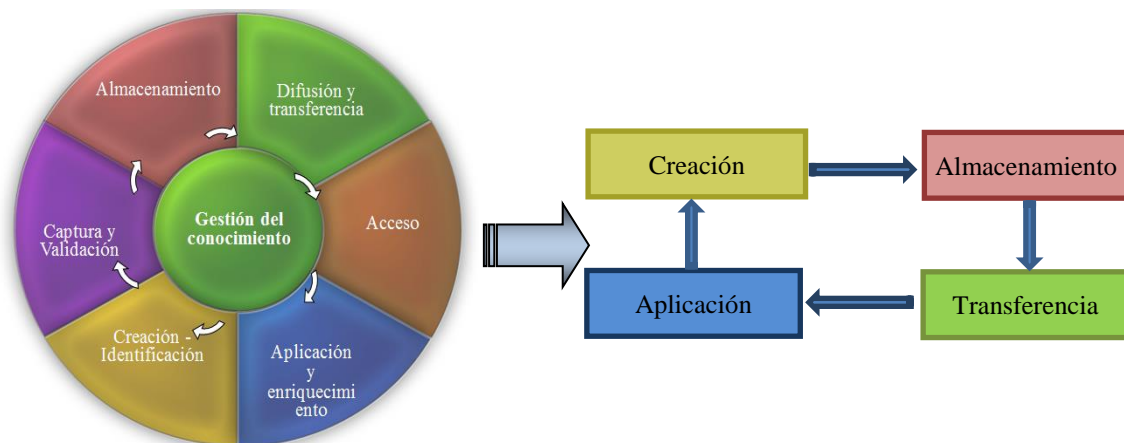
Almacenamiento

Difusión y transferencia

Acceso

Aplicación y enriquecimiento

Creación - Identificación

Captura y Validación

Gestión del conocimiento

Creación

Almacenamiento

Transferencia

Aplicación